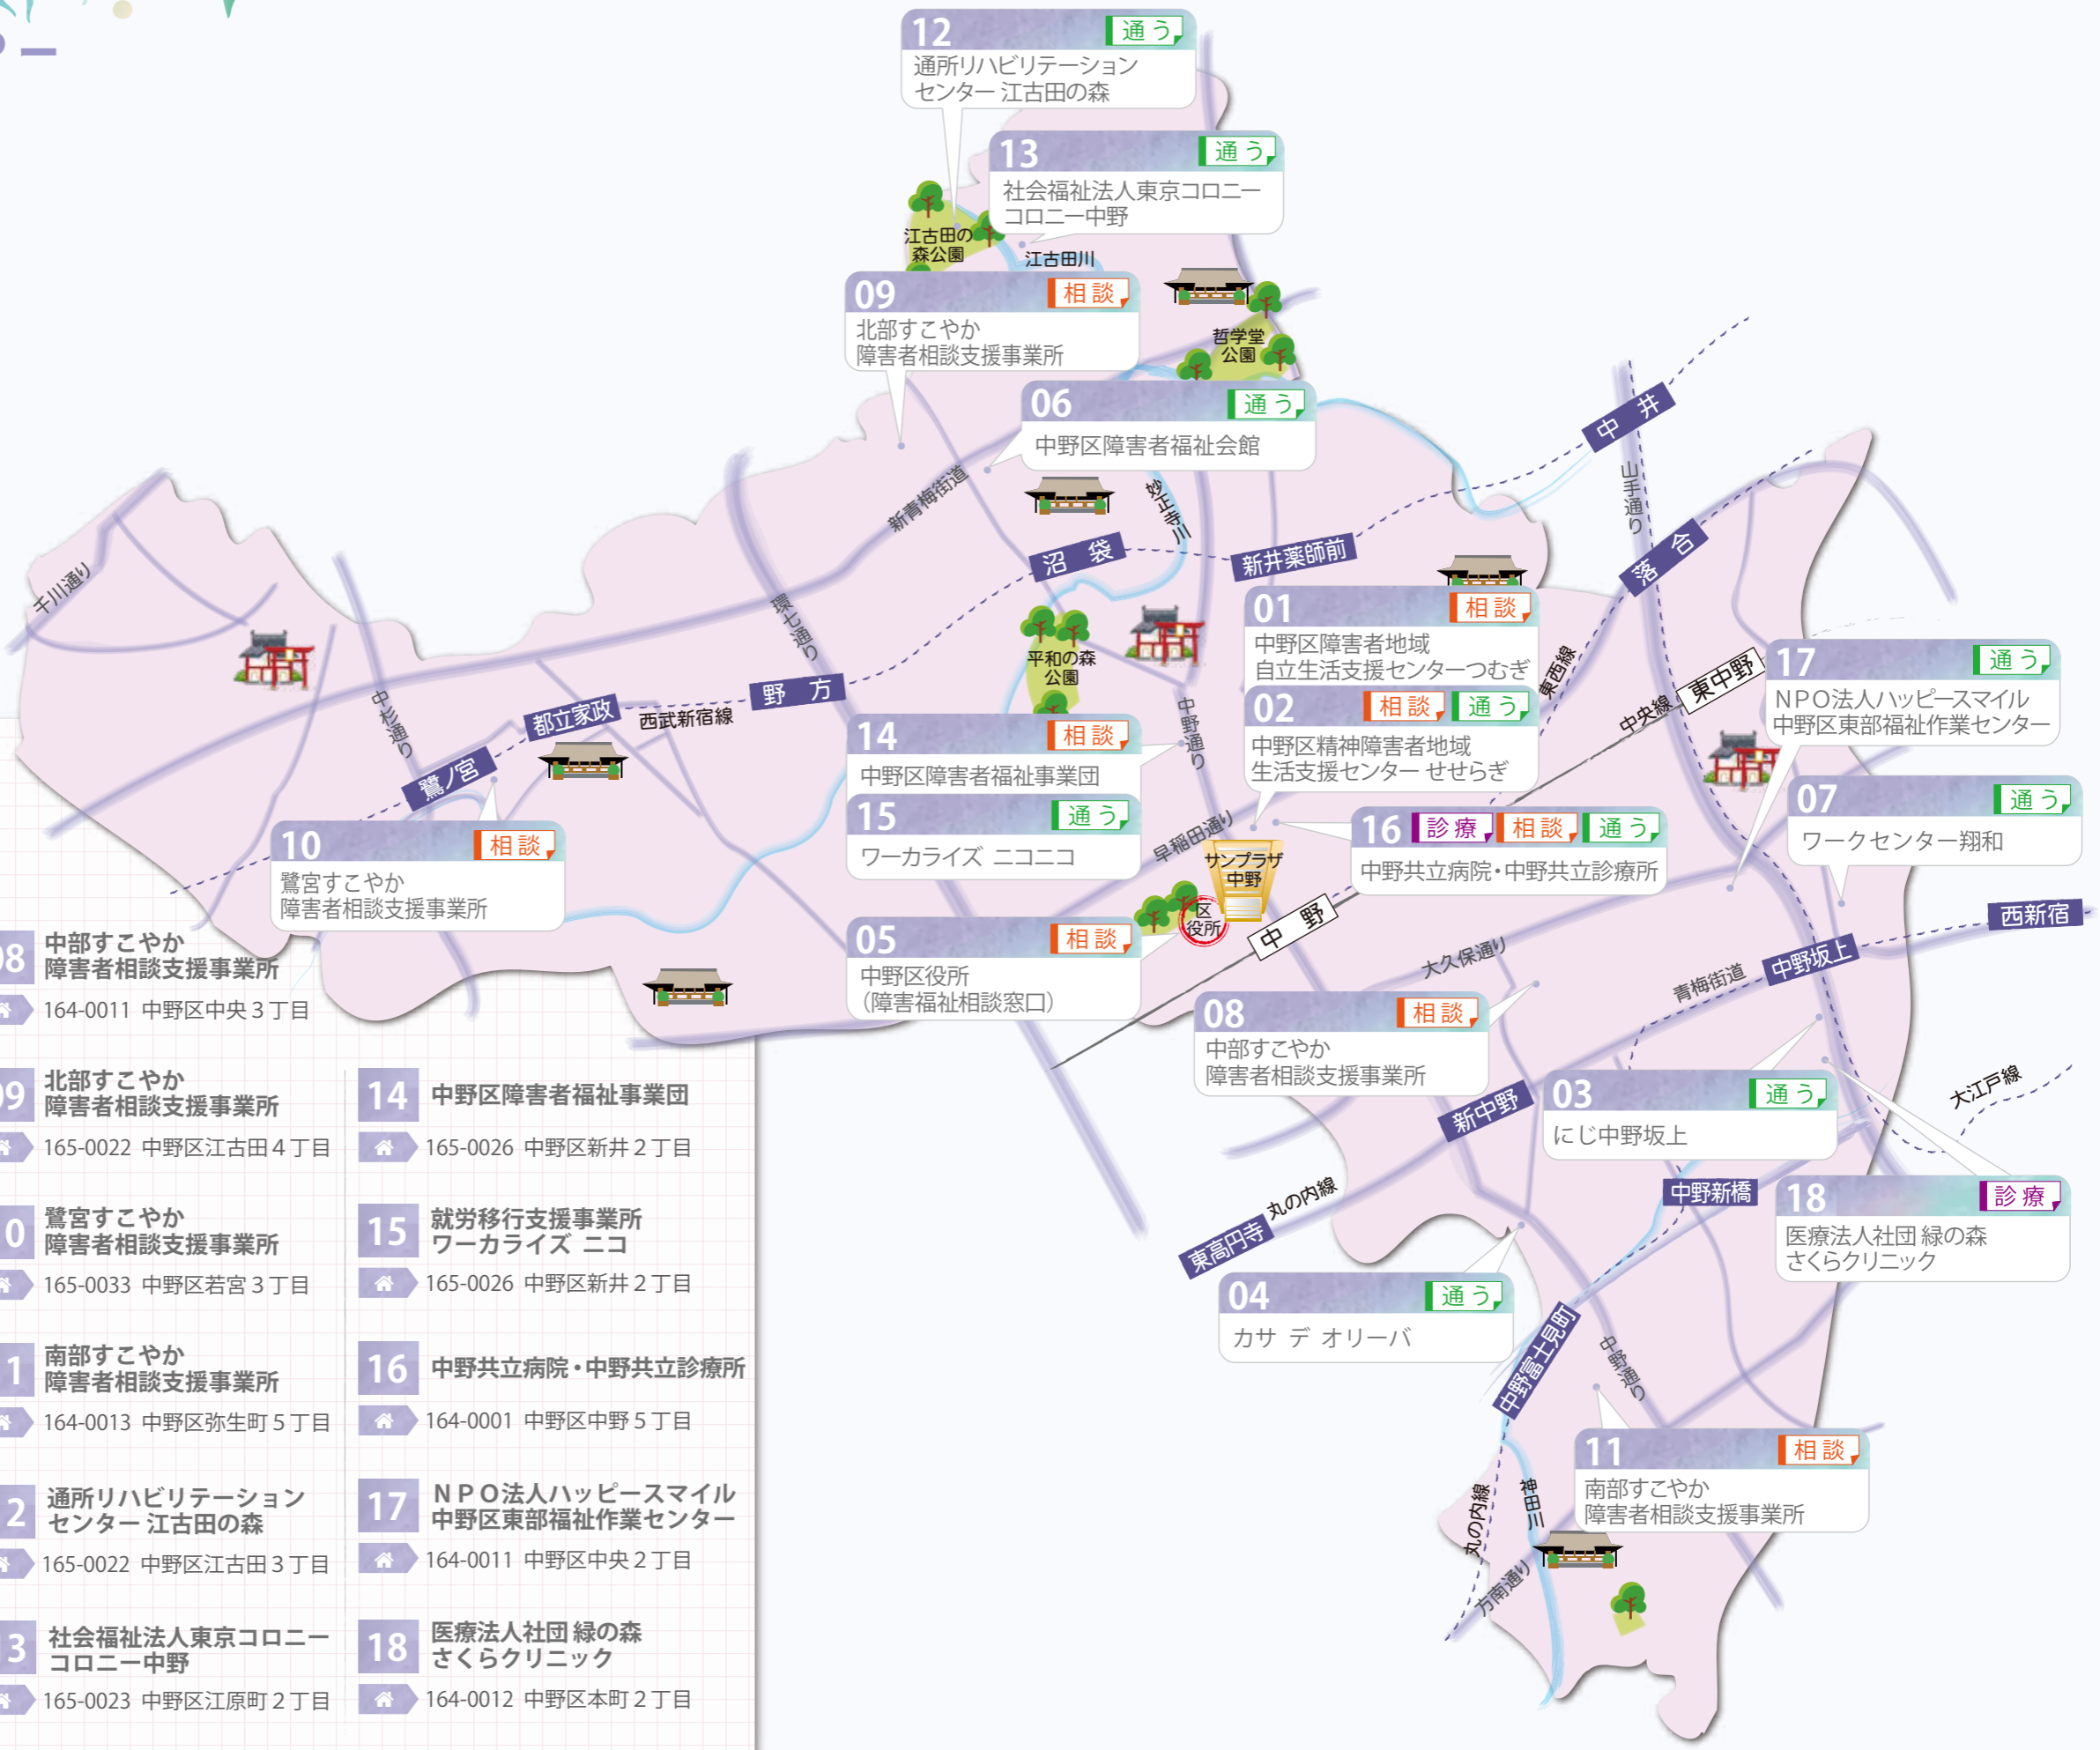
12 通う
通所リハビリテーション センター 江古田の森

13 通う
社会福祉法人東京コロニー コロニー中野

江古田の森公園
江古田川

09 相談
北部すこやか 障害者相談支援事業所

哲学堂公園

06 通う
中野区障害者福祉会館

中井
山手通り
新青梅街道
妙正寺川
沼袋
新井薬師前
落合
千川通り
環七通り
東西線

01 相談
中野区障害者地域 自立生活支援センターつむぎ

02 相談 通う
中野区精神障害者地域 生活支援センター せせらぎ

平和の森公園
中野通り
都立家政
西武新宿線
野方
中杉通り
鷺ノ宮

14 相談
中野区障害者福祉事業団

15 通う
ワーカライズ ニコニコ

東中野
中央線

17 通う
NPO法人ハッピースマイル 中野区東部福祉作業センター

07 通う
ワークセンター翔和

10 相談
鷺宮すこやか 障害者相談支援事業所

早稲田通り
サンプラザ中野
区役所

16 診療 相談 通う
中野共立病院・中野共立診療所

中野
西新宿

05 相談
中野区役所 (障害福祉相談窓口)

大久保通り
青梅街道
中野坂上

08 相談
中部すこやか 障害者相談支援事業所

大江戸線

03 通う
にじ中野坂上

新中野
中野新橋
丸の内線
東高円寺

18 診療
医療法人社団 緑の森 さくらクリニック

04 通う
カサ デ オリーバ

中野富士見町
中野通り

11 相談
南部すこやか 障害者相談支援事業所

丸の内線
神田川
方南通り

08 中部すこやか 障害者相談支援事業所
164-0011 中野区中央３丁目

09 北部すこやか 障害者相談支援事業所
165-0022 中野区江古田４丁目

14 中野区障害者福祉事業団
165-0026 中野区新井２丁目

10 鷺宮すこやか 障害者相談支援事業所
165-0033 中野区若宮３丁目

15 就労移行支援事業所 ワーカライズ ニコ
165-0026 中野区新井２丁目

11 南部すこやか 障害者相談支援事業所
164-0013 中野区弥生町５丁目

16 中野共立病院・中野共立診療所
164-0001 中野区中野５丁目

12 通所リハビリテーション センター 江古田の森
165-0022 中野区江古田３丁目

17 NPO法人ハッピースマイル 中野区東部福祉作業センター
164-0011 中野区中央２丁目

13 社会福祉法人東京コロニー コロニー中野
165-0023 中野区江原町２丁目

18 医療法人社団 緑の森 さくらクリニック
164-0012 中野区本町２丁目